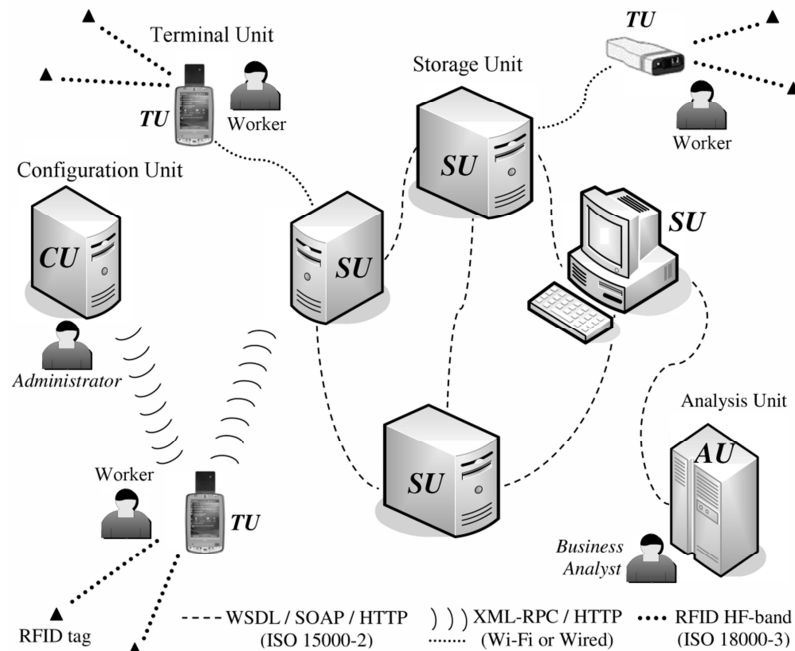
Terminal Unit
TU
Worker
Storage Unit
TU
Worker
Configuration Unit
CU
SU
SU
SU
Administrator
Analysis Unit
SU
AU
Worker
TU
Business Analyst
RFID tag
WSDL / SOAP / HTTP (ISO 15000-2)
XML-RPC / HTTP (Wi-Fi or Wired)
RFID HF-band (ISO 18000-3)